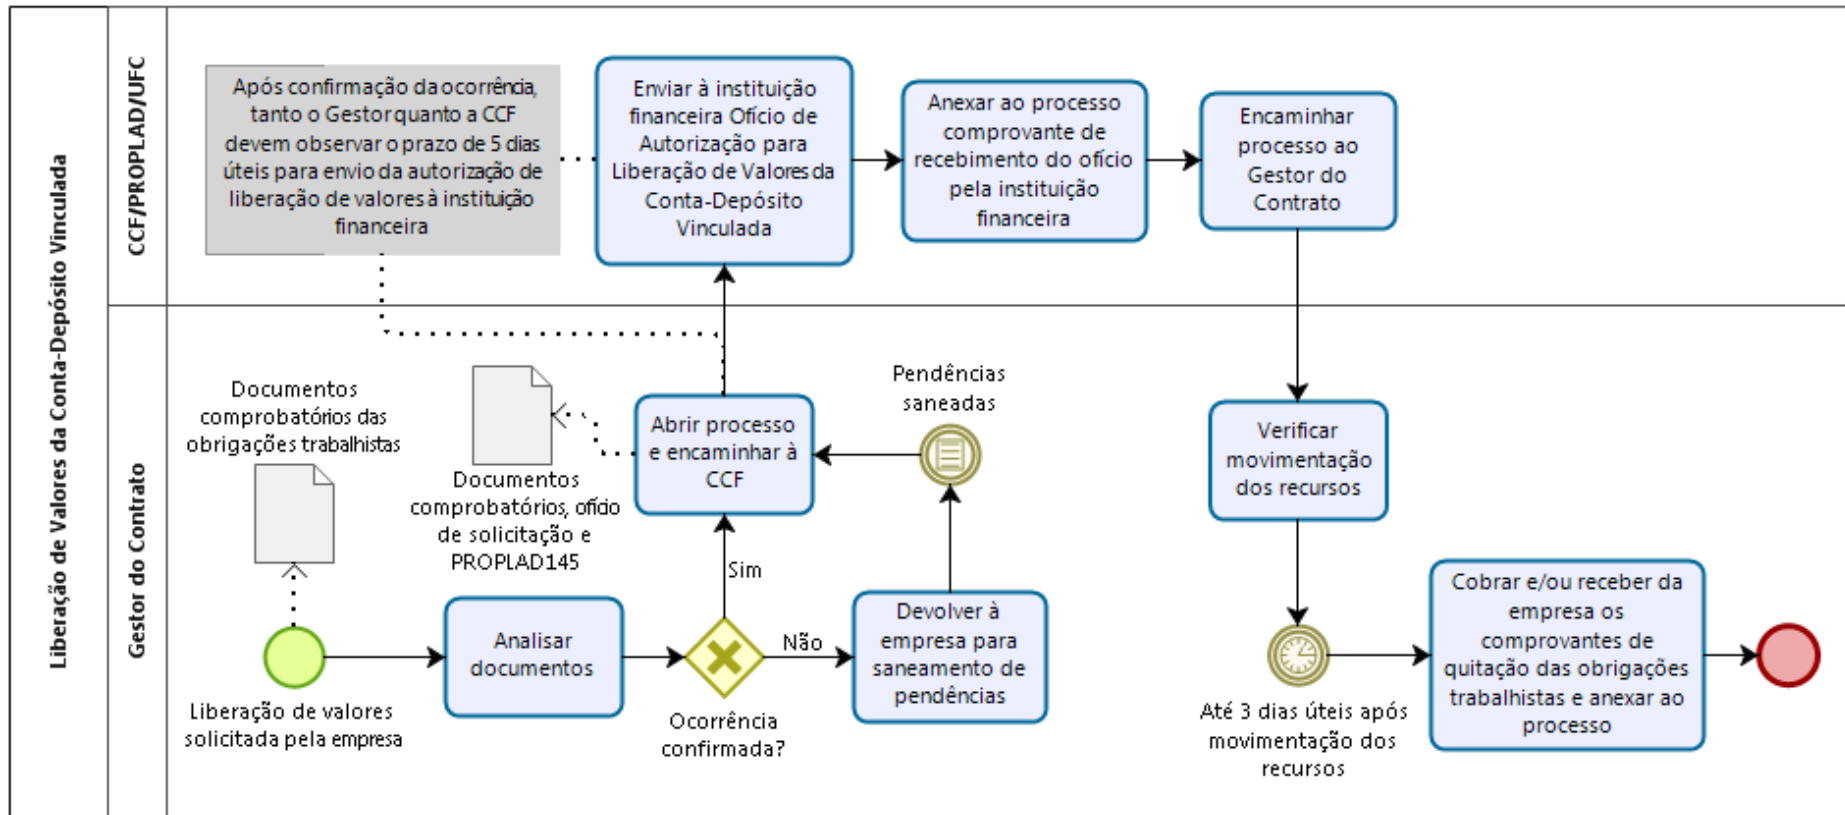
Liberação de Valores da Conta-Depósito Vinculada

CCF/PROPLAD/UFC

Após confirmação da ocorrência, tanto o Gestor quanto a CCF devem observar o prazo de 5 dias úteis para envio da autorização de liberação de valores à instituição financeira

Enviar à instituição financeira Ofício de Autorização para Liberação de Valores da Conta-Depósito Vinculada

Anexar ao processo comprovante de recebimento do ofício pela instituição financeira

Encaminhar processo ao Gestor do Contrato

Gestor do Contrato

Documentos comprobatórios das obrigações trabalhistas

Documentos comprobatórios, ofício de solicitação e PROPLAD145

Abrir processo e encaminhar à CCF

Pendências saneadas

Verificar movimentação dos recursos

Liberação de valores solicitada pela empresa

Analisar documentos

Sim

Não

Ocorrência confirmada?

Devolver à empresa para saneamento de pendências

Até 3 dias úteis após movimentação dos recursos

Cobrar e/ou receber da empresa os comprovantes de quitação das obrigações trabalhistas e anexar ao processo